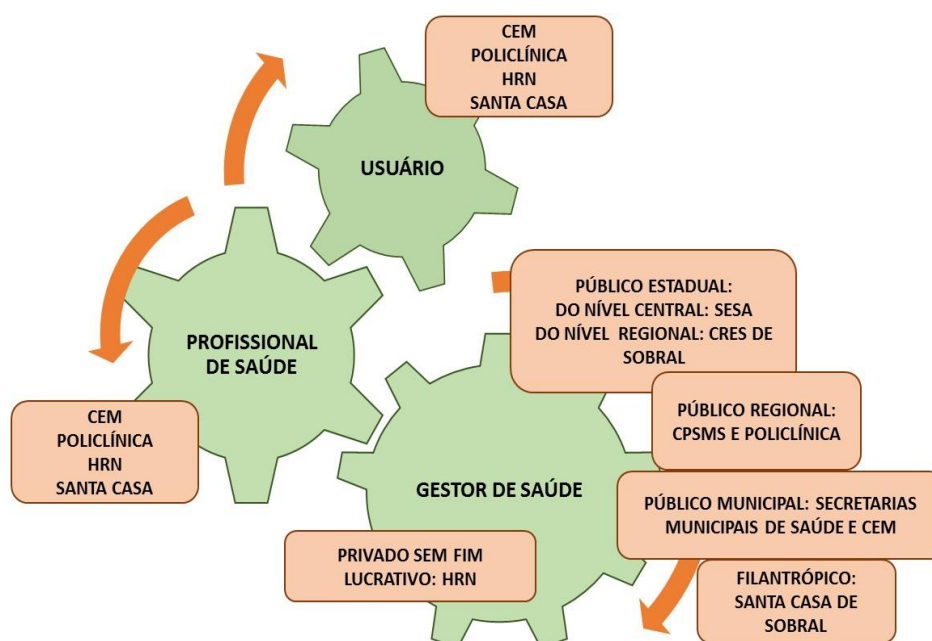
CEM
POLICLÍNICA
HRN
SANTA CASA

USUÁRIO

PROFISSIONAL DE SAÚDE

CEM
POLICLÍNICA
HRN
SANTA CASA

PÚBLICO ESTADUAL:
DO NÍVEL CENTRAL: SESA
DO NÍVEL REGIONAL: CRES DE SOBRAL

PÚBLICO REGIONAL:
CPSMS E POLICLÍNICA

GESTOR DE SAÚDE

PÚBLICO MUNICIPAL: SECRETARIAS MUNICIPAIS DE SAÚDE E CEM

PRIVADO SEM FIM LUCRATIVO: HRN

FILANTRÓPICO:
SANTA CASA DE SOBRAL